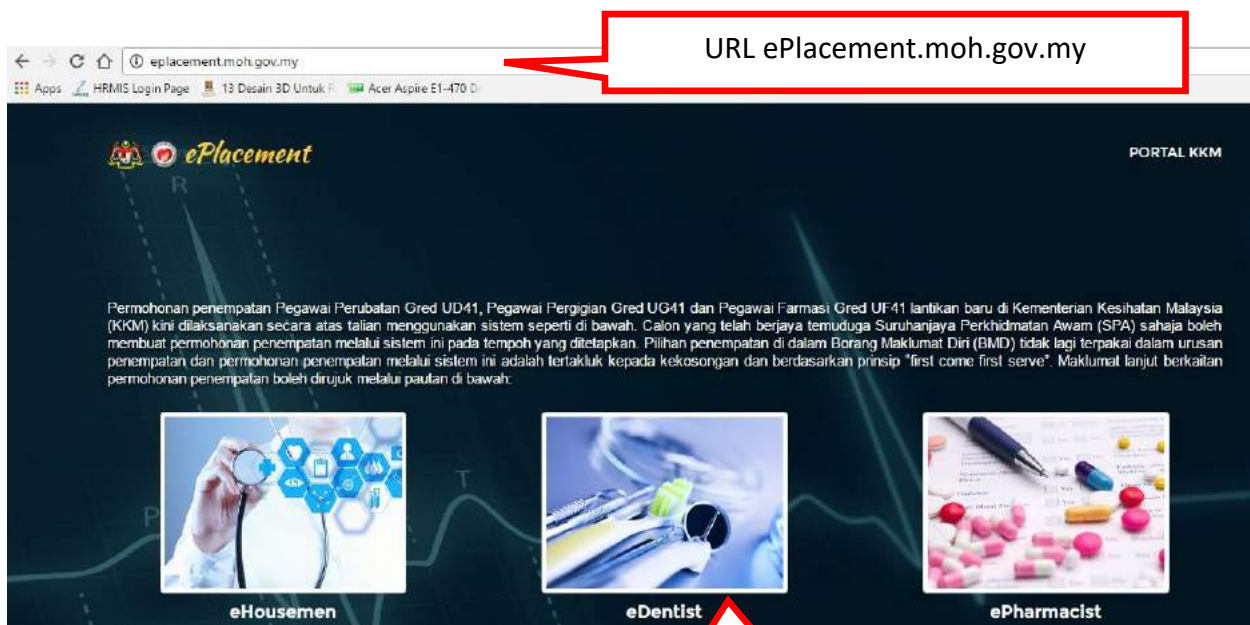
eplacement.moh.gov.my

URL ePlacement.moh.gov.my

Apps HRMIS Login Page 13 Desain 3D Untuk F Acer Aspire E1-470 D

ePlacement

PORTAL KKM

Permohonan penempatan Pegawai Perubatan Gred UD41, Pegawai Pergigian Gred UG41 dan Pegawai Farmasi Gred UF41 lantikan baru di Kementerian Kesihatan Malaysia (KKM) kini dilaksanakan secara atas talian menggunakan sistem seperti di bawah. Calon yang telah berjaya temuduga Suruhanjaya Perkhidmatan Awam (SPA) sahaja boleh membuat permohonan penempatan melalui sistem ini pada tempoh yang ditetapkan. Pilihan penempatan di dalam Borang Maklumat Diri (BMD) tidak lagi terpakai dalam urusan penempatan dan permohonan penempatan melalui sistem ini adalah tertakluk kepada kekosongan dan berdasarkan prinsip "first come first serve". Maklumat lanjut berkaitan permohonan penempatan boleh dirujuk melalui pautan di bawah:

eHousemen

eDentist

ePharmacist